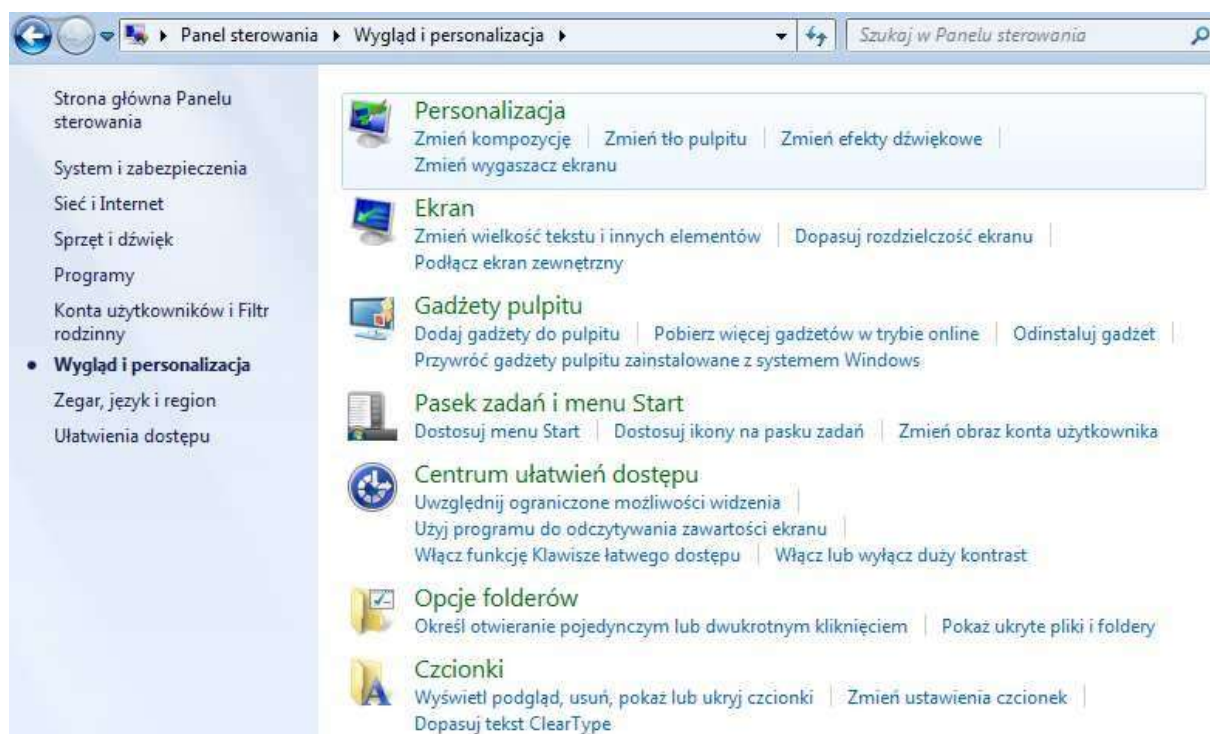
▸ Panel sterowania ▸ Wygląd i personalizacja ▸

Szukaj w Panelu sterowania

Strona główna Panelu sterowania

System i zabezpieczenia

Sieć i Internet

Sprzęt i dźwięk

Programy

Konta użytkowników i Filtr rodzinny

• Wygląd i personalizacja

Zegar, język i region

Ułatwienia dostępu

Personalizacja
Zmień kompozycję | Zmień tło pulpitu | Zmień efekty dźwiękowe | Zmień wygaszacz ekranu

Ekran
Zmień wielkość tekstu i innych elementów | Dopasuj rozdzielczość ekranu | Podłącz ekran zewnętrzny

Gadżety pulpitu
Dodaj gadżety do pulpitu | Pobierz więcej gadżetów w trybie online | Odinstaluj gadżet | Przywróć gadżety pulpitu zainstalowane z systemem Windows

Pasek zadań i menu Start
Dostosuj menu Start | Dostosuj ikony na pasku zadań | Zmień obraz konta użytkownika

Centrum ułatwień dostępu
Uwzględnij ograniczone możliwości widzenia | Użyj programu do odczytywania zawartości ekranu | Włącz funkcję Klawisze łatwego dostępu | Włącz lub wyłącz duży kontrast

Opcje folderów
Określ otwieranie pojedynczym lub dwukrotnym kliknięciem | Pokaż ukryte pliki i foldery

Czcionki
Wyświetl podgląd, usuń, pokaż lub ukryj czcionki | Zmień ustawienia czcionek | Dopasuj tekst ClearType